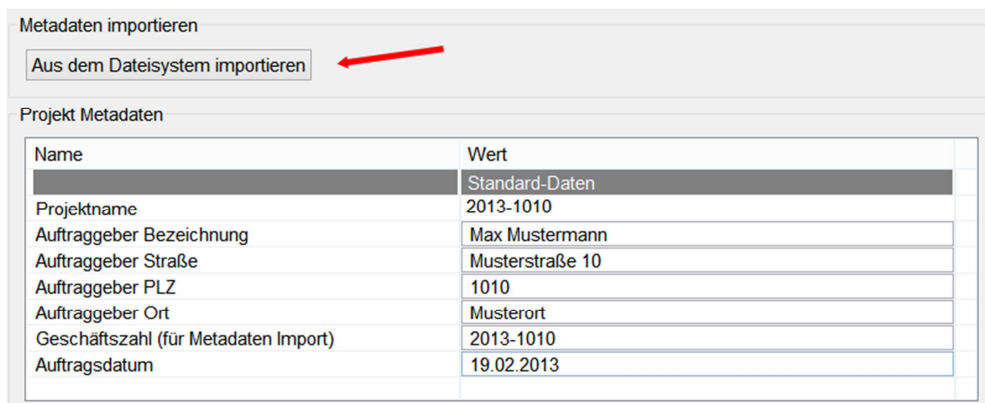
Metadaten importieren

Aus dem Dateisystem importieren

Projekt Metadaten

| Name | Wert |
|---|---|
| | Standard-Daten |
| Projektname | 2013-1010 |
| Auftraggeber Bezeichnung | Max Mustermann |
| Auftraggeber Straße | Musterstraße 10 |
| Auftraggeber PLZ | 1010 |
| Auftraggeber Ort | Musterort |
| Geschäftszahl (für Metadaten Import) | 2013-1010 |
| Auftragsdatum | 19.02.2013 |